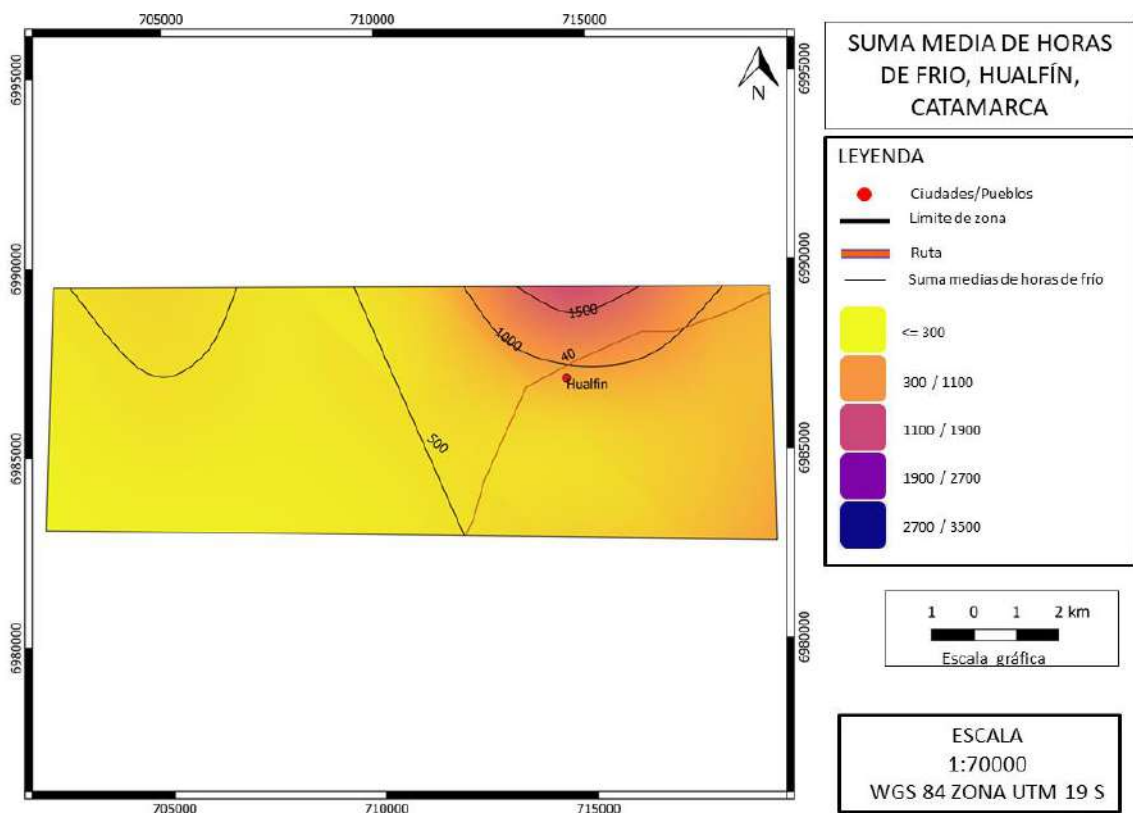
705000 710000 715000

6995000 6990000 6985000 6980000

N

1500
1000
40
Hualfin
500

705000 710000 715000

6995000 6990000 6985000 6980000

SUMA MEDIA DE HORAS DE FRIO, HUALFÍN, CATAMARCA

LEYENDA

Ciudades/Pueblos
Limite de zona
Ruta
Suma medias de horas de frío
<= 300
300 / 1100
1100 / 1900
1900 / 2700
2700 / 3500

1 0 1 2 km
Escala gráfica

ESCALA
1:70000
WGS 84 ZONA UTM 19 S